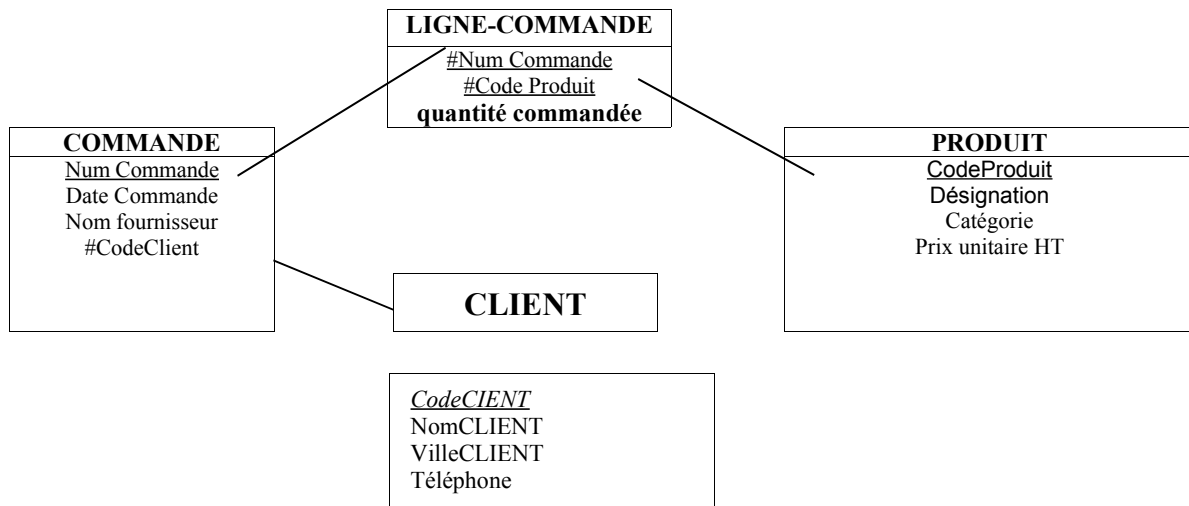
LIGNE-COMMANDE
#Num Commande
#Code Produit
quantité commandée

COMMANDE
Num Commande
Date Commande
Nom fournisseur
#CodeClient

PRODUIT
CodeProduit
Désignation
Catégorie
Prix unitaire HT

CLIENT

CodeCIENT
NomCLIENT
VilleCLIENT
Téléphone